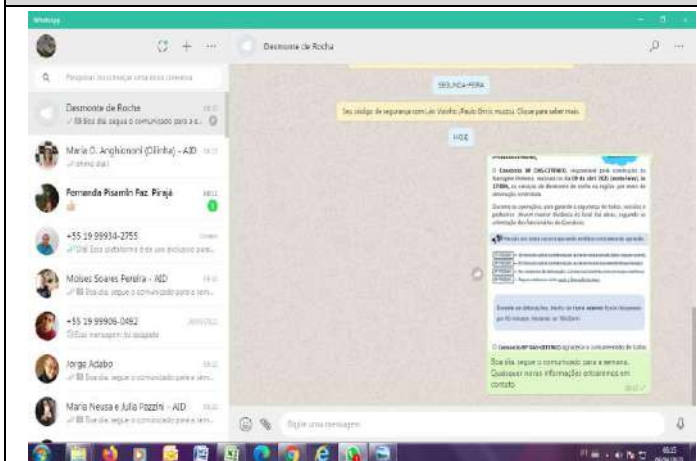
WhatsApp

Pesquisar ou começar uma nova conversa

Desmonte de Rocha
✓ Bom dia, segue o comunicado para a s...

Maria O. Anghinoni (Olinha) - AID
✓ Obrigada!

Fernanda Pisarnin Faz. Pirajá
👍

+55 19 99934-2755
✓ Olá! Essa plataforma é de uso exclusivo para...

Moisés Soares Pereira - AID
✓ Bom dia, segue o comunicado para a sem...

+55 19 99906-0492
Essa mensagem foi apagada

Jorge Adabo
✓ Bom dia, segue o comunicado para a sem...

Maria Neusa e Julia Pozzini - AID
✓ Bom dia, segue o comunicado para a sem...

Desmonte de Rocha

SEGUNDA-FEIRA

Seu código de segurança com Léo Vaiolho /Paulo Brito mudou. Clique para saber mais.

HOJE

O Consórcio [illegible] responsável pela construção da Barragem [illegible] realizará na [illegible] de abril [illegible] os serviços de desmonte de rocha na região, por meio de detonação controlada.

Durante as operações, para garantir a segurança de todos, veículos e pedestres deverão manter distância do local das obras, seguindo as orientação dos funcionários do Consórcio.

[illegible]

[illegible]

O Consórcio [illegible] agradece a compreensão de todos.

Bom dia, segue o comunicado para a semana. Quaisquer novas informações entraremos em contato.

Digite uma mensagem